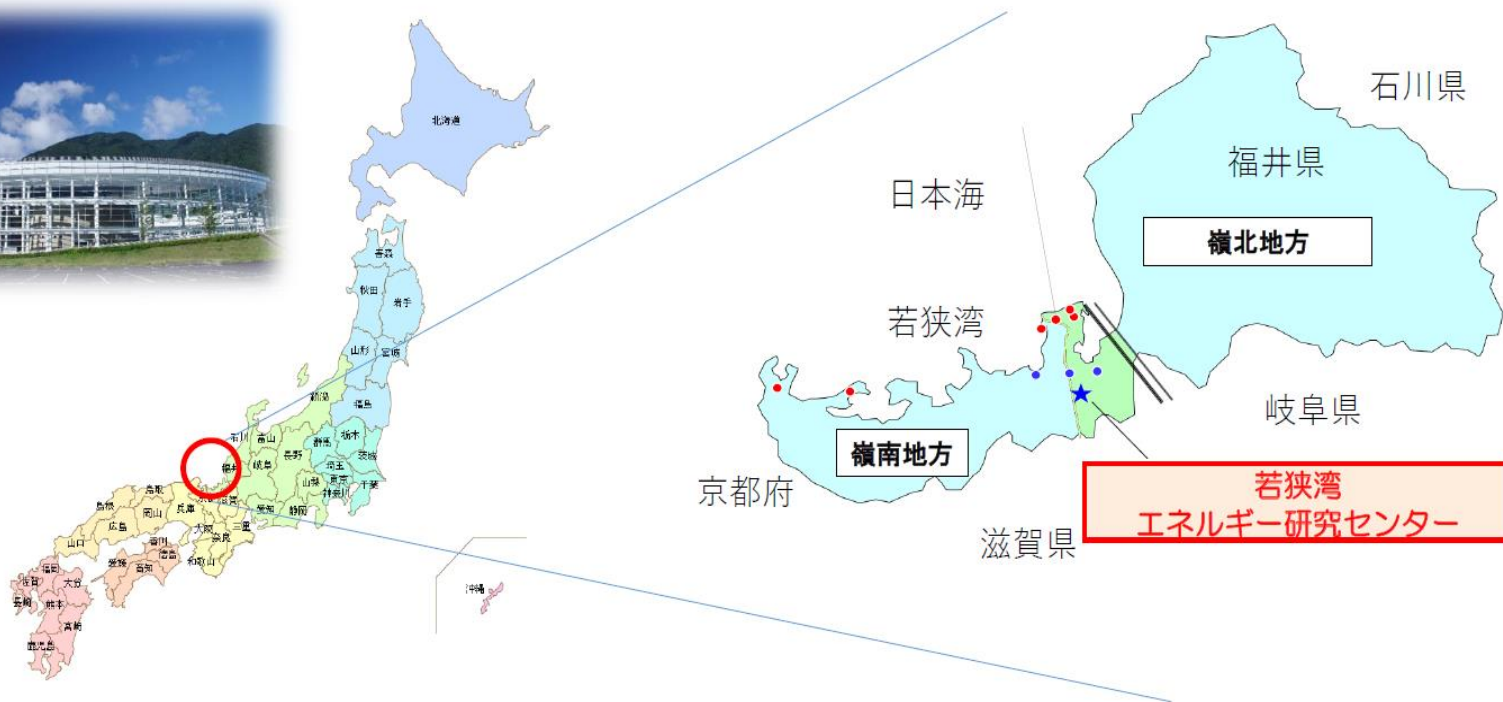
北海道

青森

秋田

岩手

山形

宮城

新潟

福島

石川

富山

栃木

群馬

茨城

長野

埼玉

岐阜

東京

福井

山梨

千葉

神奈川

鳥取

島根

岡山

兵庫

京都

滋賀

広島

大阪

三重

愛知

静岡

奈良

山口

香川

徳島

和歌山

愛媛

高知

福岡

佐賀

大分

長崎

熊本

宮崎

鹿児島

沖縄

石川県

福井県

日本海

嶺北地方

若狭湾

岐阜県

嶺南地方

京都府

若狭湾
エネルギー研究センター

滋賀県